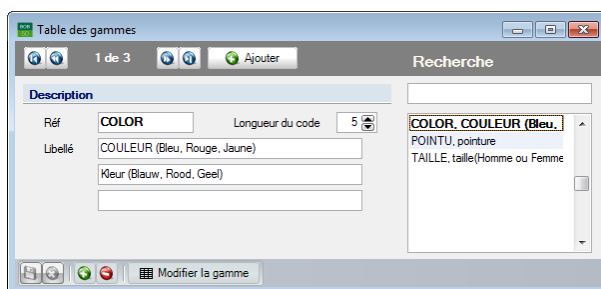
Table des gammes

1 de 3

Ajouter

Recherche

Description

Réf COLOR

Longueur du code 5

Libellé COUVLEUR (Bleu, Rouge, Jaune)

Kleur (Blauw, Rood, Geel)

COLOR, COULEUR (Bleu,

POINTU, pointure

TAILLE, taille(Homme ou Femme

Modifier la gamme